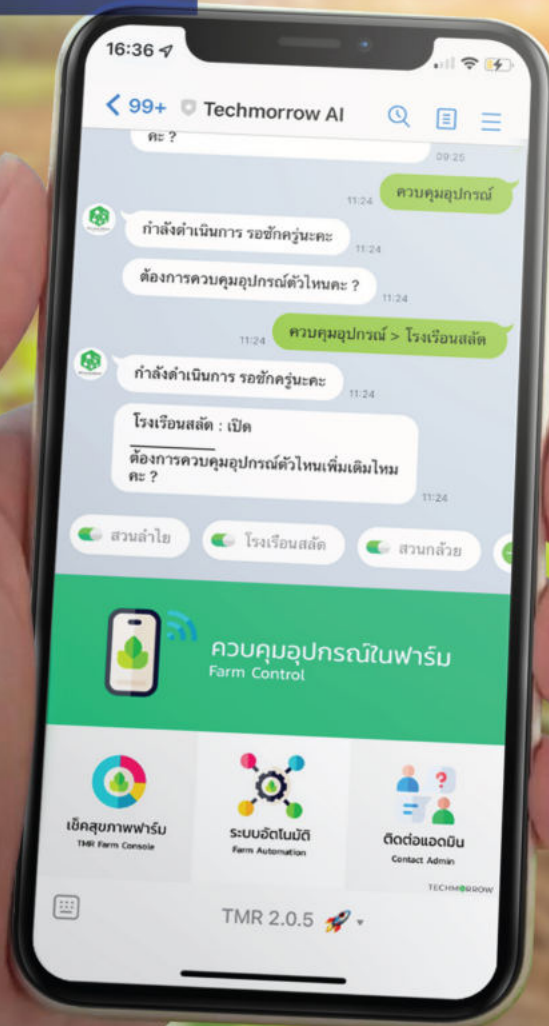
16:36

< 99+ Techmorrow AI

คะ ?

09:25

11:24 ควบคุมอุปกรณ์

กำลังดำเนินการ รอซักครู่นะคะ

11:24

ต้องการควบคุมอุปกรณ์ตัวไหนคะ ?

11:24

11:24 ควบคุมอุปกรณ์ > โรงเรือนสลัด

กำลังดำเนินการ รอซักครู่นะคะ

11:24

โรงเรือนสลัด : เปิด

ต้องการควบคุมอุปกรณ์ตัวไหนเพิ่มเติมไหมคะ ?

11:24

สวนลำไย

โรงเรือนสลัด

สวนกล้วย

ควบคุมอุปกรณ์ในฟาร์ม
Farm Control

เช็คสุขภาพฟาร์ม
TMR Farm Console

ระบบอัตโนมัติ
Farm Automation

ติดต่อแอดมิน
Contact Admin

TECHMORROW

TMR 2.0.5